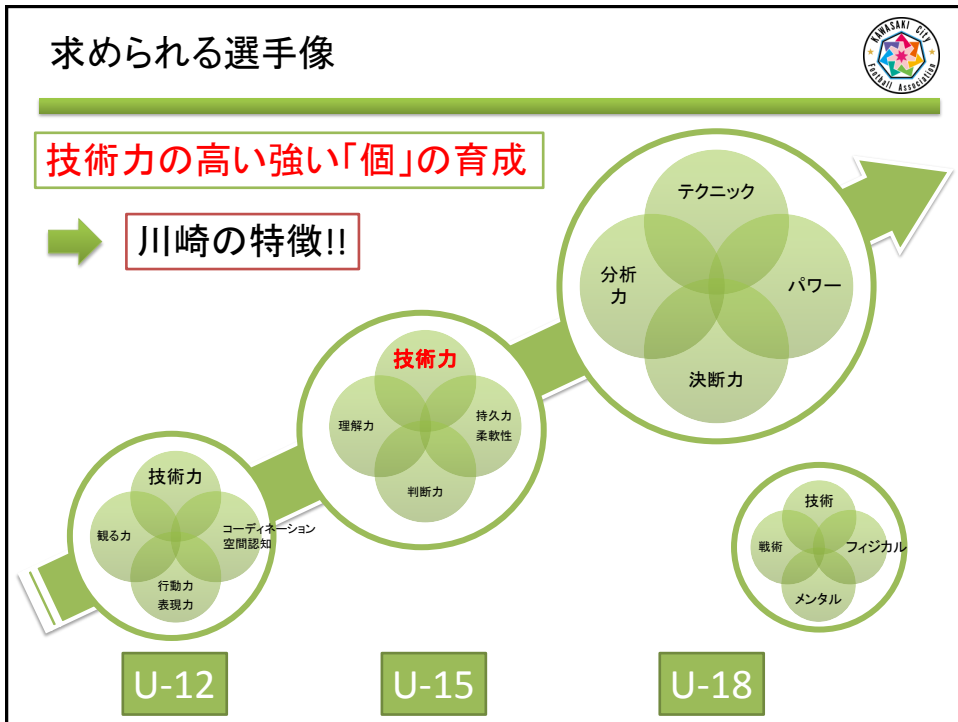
求められる選手像

KAWASAKI City Football Association

技術力の高い強い「個」の育成

川崎の特徴!!

技術力
観る力
コーディネーション
空間認知
行動力
表現力

技術力
理解力
持久力
柔軟性
判断力

テクニック
分析力
パワー
決断力

技術
戦術
フィジカル
メンタル

U-12

U-15

U-18